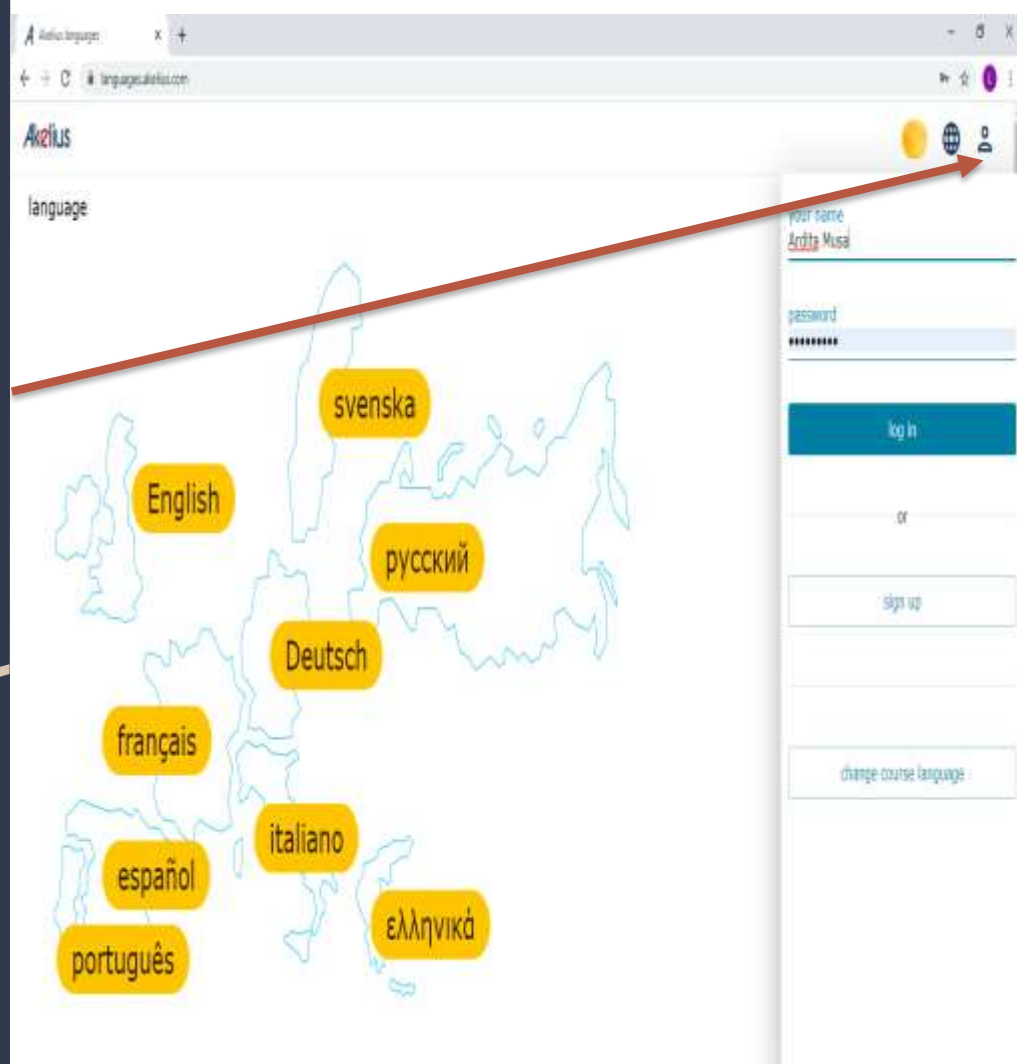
Akelius languages
languages.akelius.com
Akelius
language
svenska
English
русский
Deutsch
français
italiano
español
ελληνικά
português
your name
Ardita Musai
password
•••••••••
log in
or
sign up
change course language